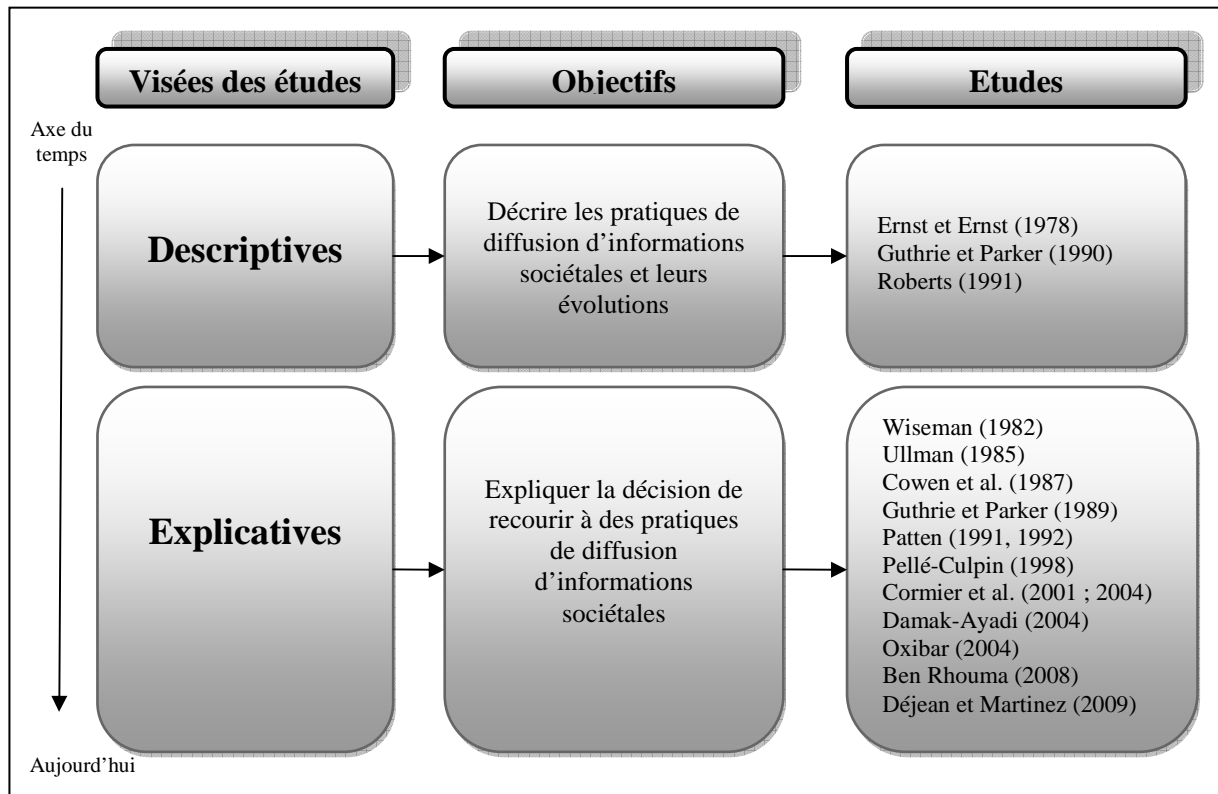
Visées des études

Objectifs

Etudes

Axe du temps

Descriptives

Décrire les pratiques de diffusion d'informations sociétales et leurs évolutions

Ernst et Ernst (1978)
Guthrie et Parker (1990)
Roberts (1991)

Explicatives

Expliquer la décision de recourir à des pratiques de diffusion d'informations sociétales

Wiseman (1982)
Ullman (1985)
Cowen et al. (1987)
Guthrie et Parker (1989)
Patten (1991, 1992)
Pellé-Culpin (1998)
Cormier et al. (2001 ; 2004)
Damak-Ayadi (2004)
Oxibar (2004)
Ben Rhouma (2008)
Déjean et Martinez (2009)

Aujourd'hui